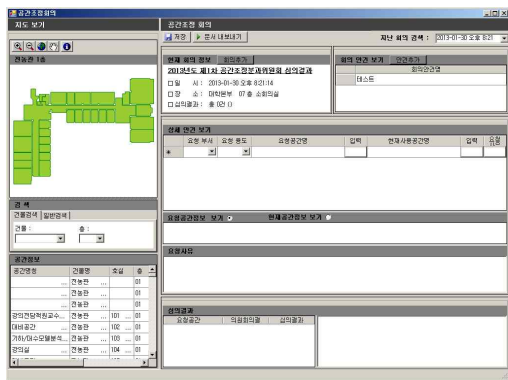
공간조정회의

지도 보기

전농관 1층

검 색
건물검색 | 일반검색
건물 : 층 :

공간정보
| 공간명칭 | 건물명 | 호실 | 층 |
|---|---|---|---|
| ... | 전농관 | ... | 01 |
| ... | 전농관 | ... | 01 |
| ... | 전농관 | ... | 01 |
| 강의전담작원교수... | 전농관 | 101 | 01 |
| 대비공간 | 전농관 | 102 | 01 |
| 기타(대수모델분석... | 전농관 | 103 | 01 |
| 강의실 | 전농관 | 104 | 01 |

공간조정 회의

저장 | 문서 내보내기

지난 회의 검색 : 2013-01-30 오후 8:21

현재 회의 정보 | 회의추가

2013년도 제1차 공간조정분과위원회 심의결과

□ 일 시 : 2013-01-30 오후 8:21:14
□ 장 소 : 대학본부 07층 소회의실
□ 심의결과 : 총 0건()

회의 안건 보기 | 안건추가
회의안건명
테스트

상세 안건 보기
| 요청 부서 | 요청 용도 | 요청공간명 | 입력 | 현재사용공간명 | 입력 | 요청 |
|---|---|---|---|---|---|---|
| * | | | | | | |

요청공간정보 보기 ● 현재공간정보 보기 ○

요청사유

심의결과
| 요청공간 | 의결의의결 | 심의결과 |
|---|---|---|